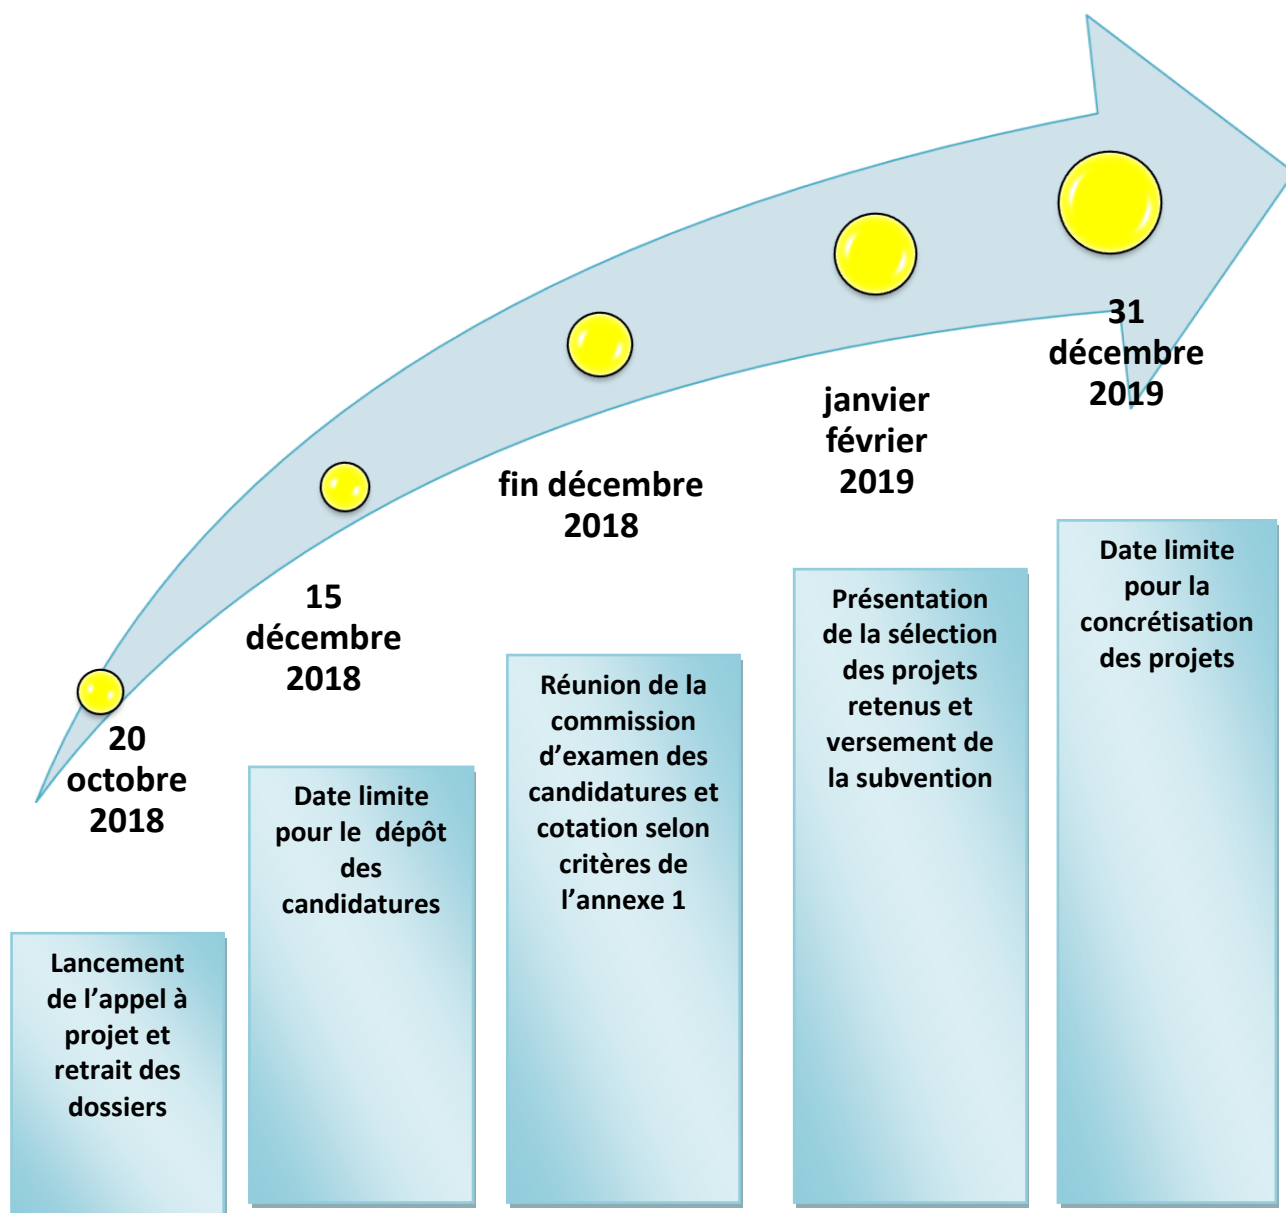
20 octobre 2018

15 décembre 2018

fin décembre 2018

janvier février 2019

31 décembre 2019

Lancement de l’appel à projet et retrait des dossiers

Date limite pour le dépôt des candidatures

Réunion de la commission d’examen des candidatures et cotation selon critères de l’annexe 1

Présentation de la sélection des projets retenus et versement de la subvention

Date limite pour la concrétisation des projets